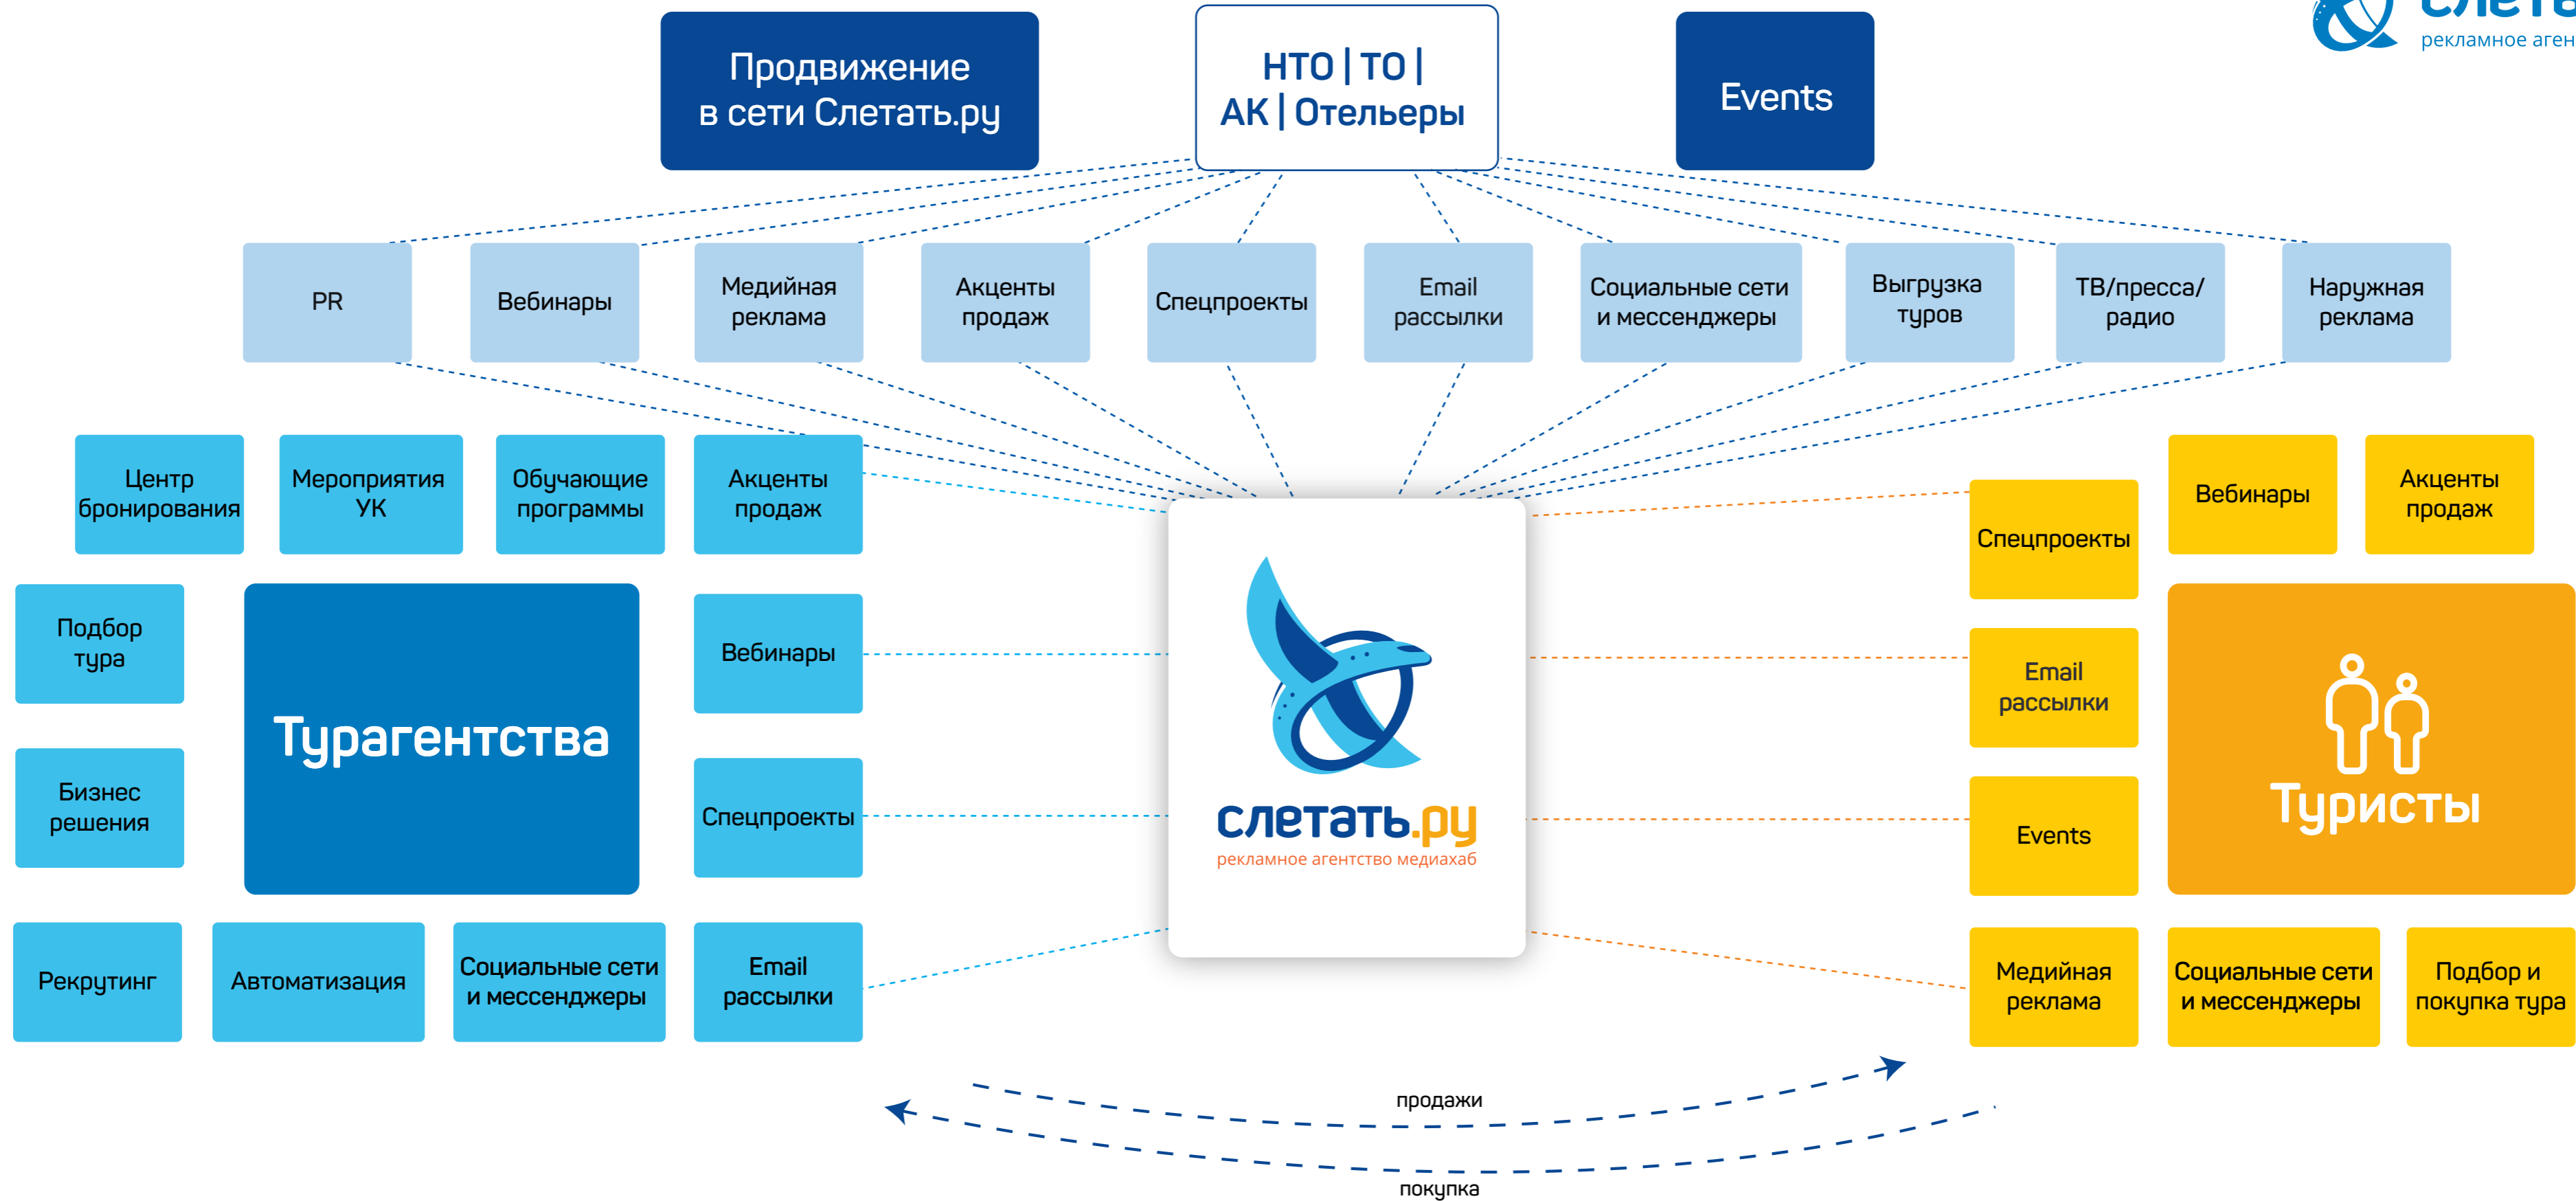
Продвижение в сети Слетать.ру

НТО | ТО | АК | Отельеры

Events

слета
рекламное аген

PR

Вебинары

Медийная реклама

Акценты продаж

Спецпроекты

Email рассылки

Социальные сети и мессенджеры

Выгрузка туров

ТВ/пресса/радио

Наружная реклама

Центр бронирования

Мероприятия УК

Обучающие программы

Акценты продаж

Подбор тура

Турагентства

Вебинары

Бизнес решения

Спецпроекты

Рекрутинг

Автоматизация

Социальные сети и мессенджеры

Email рассылки

слетать.ру
рекламное агентство медиахаб

Вебинары

Акценты продаж

Спецпроекты

Email рассылки

Туристы

Events

Медийная реклама

Социальные сети и мессенджеры

Подбор и покупка тура

продажи

покупка